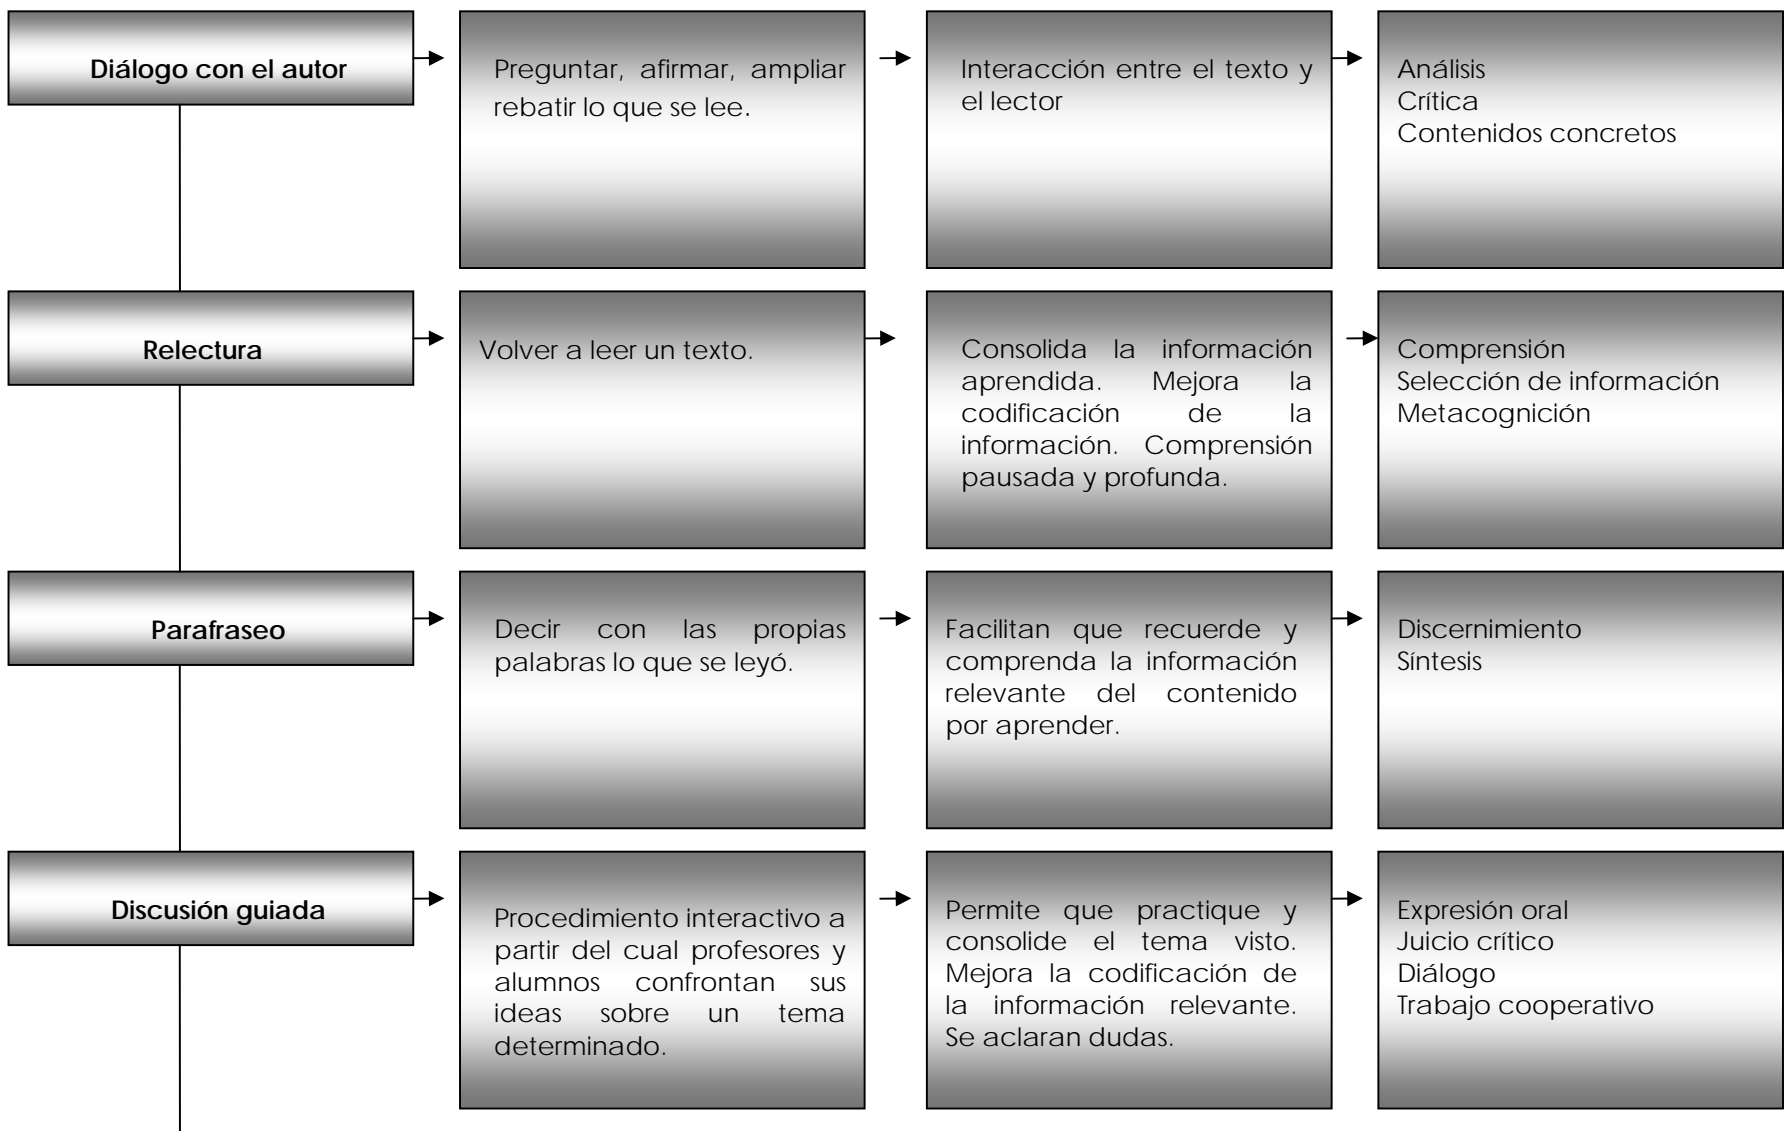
Diálogo con el autor

Preguntar, afirmar, ampliar rebatir lo que se lee.

Interacción entre el texto y el lector

Análisis
Crítica
Contenidos concretos

Relectura

Volver a leer un texto.

Consolida la información aprendida. Mejora la codificación de la información. Comprensión pausada y profunda.

Comprensión
Selección de información
Metacognición

Parafraseo

Decir con las propias palabras lo que se leyó.

Facilitan que recuerde y comprenda la información relevante del contenido por aprender.

Discernimiento
Síntesis

Discusión guiada

Procedimiento interactivo a partir del cual profesores y alumnos confrontan sus ideas sobre un tema determinado.

Permite que practique y consolide el tema visto. Mejora la codificación de la información relevante. Se aclaran dudas.

Expresión oral
Juicio crítico
Diálogo
Trabajo cooperativo